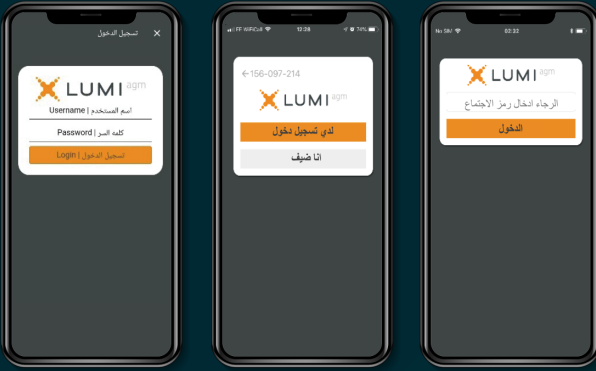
تسجيل الدخول ✕

LUMI agm

Username | اسم المستخدم

Password | كلمة السر

Login | تسجيل الدخول

FF WiFiCall 12:28 74%

← 156-097-214

LUMI agm

لدي تسجيل دخول

انا ضيف

No SIM 02:33

LUMI agm

الرجاء ادخال رمز الاجتماع

الدخول